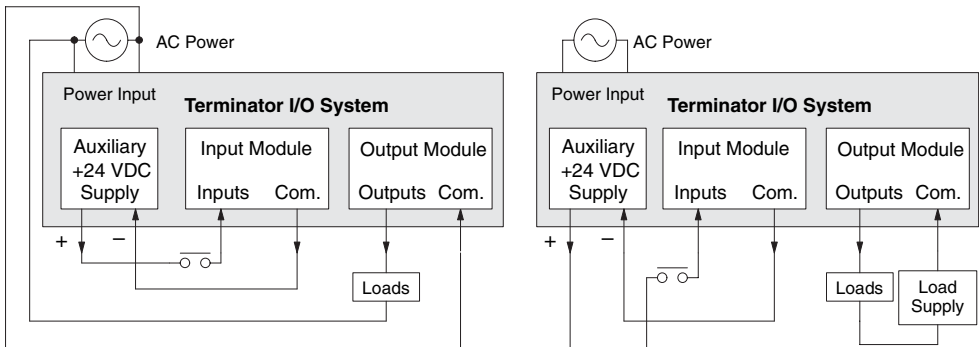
AC Power

Power Input

Terminator I/O System

Auxiliary +24 VDC Supply

Input Module

Inputs Com.

Output Module

Outputs Com.

+ −

Loads

AC Power

Power Input

Terminator I/O System

Auxiliary +24 VDC Supply

Input Module

Inputs Com.

Output Module

Outputs Com.

+ −

Loads

Load Supply